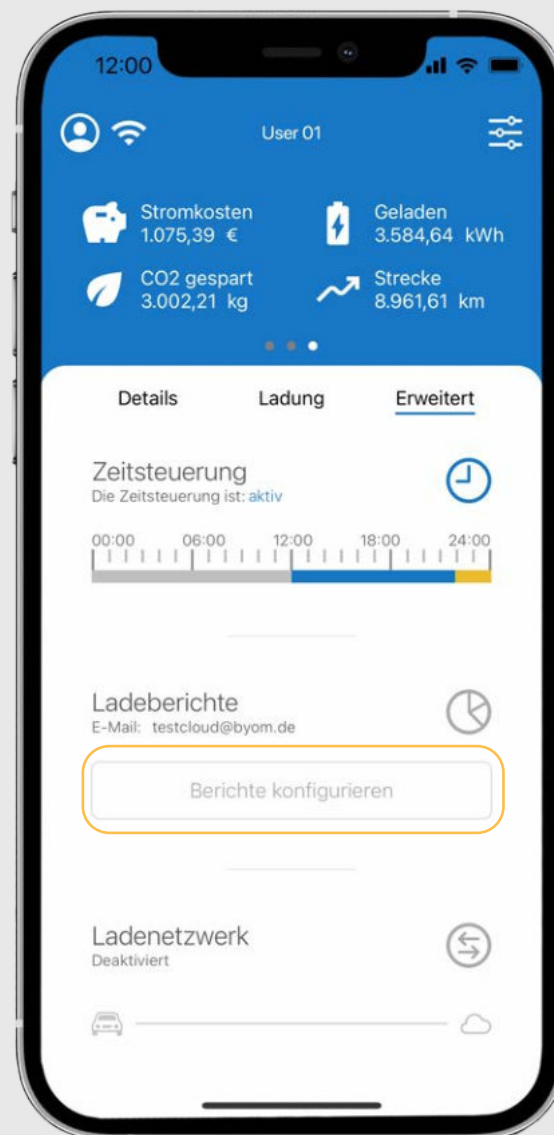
12:00

User 01

Stromkosten
1.075,39 €

Geladen
3.584,64 kWh

CO2 gespart
3.002,21 kg

Strecke
8.961,61 km

Details

Ladung

Erweitert

Zeitsteuerung
Die Zeitsteuerung ist: aktiv

00:00 06:00 12:00 18:00 24:00

Ladeberichte
E-Mail: testcloud@byom.de

Berichte konfigurieren

Ladenetzwerk
Deaktiviert